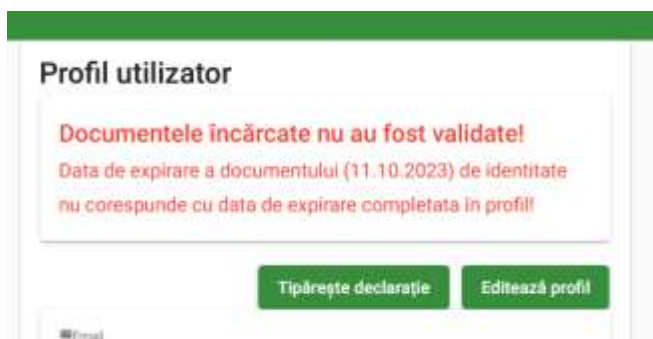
Profil utilizator

Documentele încărcate nu au fost validate!
Data de expirare a documentului (11.10.2023) de identitate nu corespunde cu data de expirare completata în profil!

Tipărește declarație

Editează profil

Email